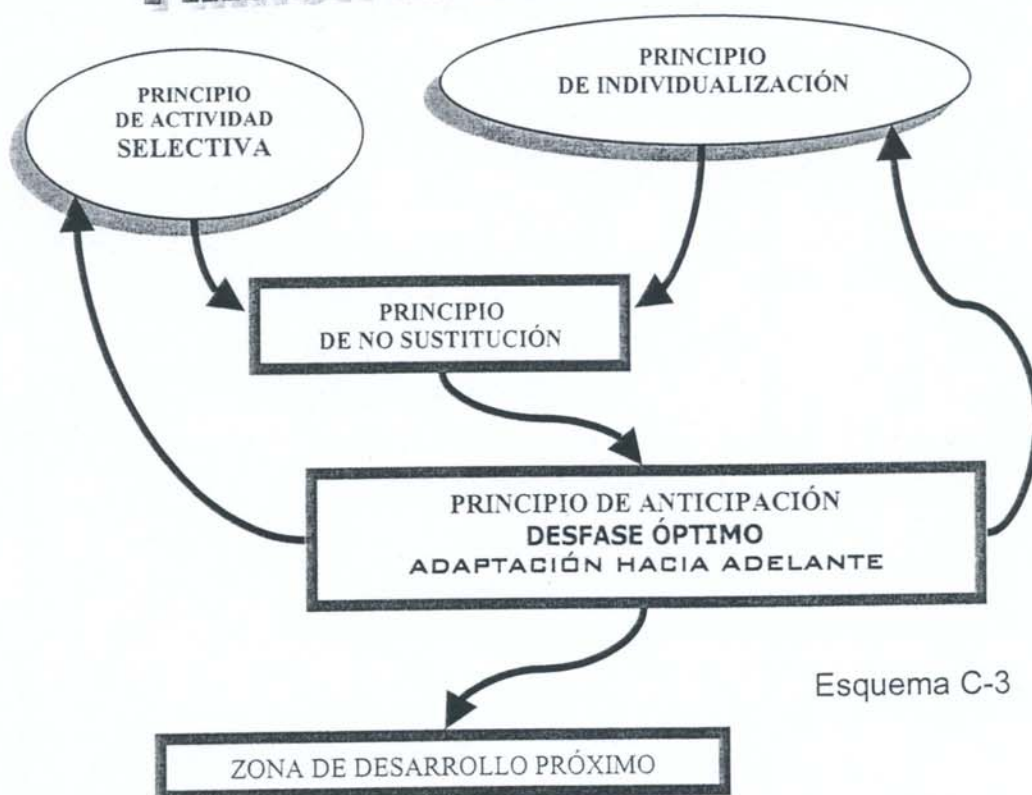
PRINCIPIO DE ACTIVIDAD SELECTIVA

PRINCIPIO DE INDIVIDUALIZACIÓN

PRINCIPIO DE NO SUSTITUCIÓN

PRINCIPIO DE ANTICIPACIÓN
DESFASE ÓPTIMO
ADAPTACIÓN HACIA ADELANTE

Esquema C-3

ZONA DE DESARROLLO PRÓXIMO